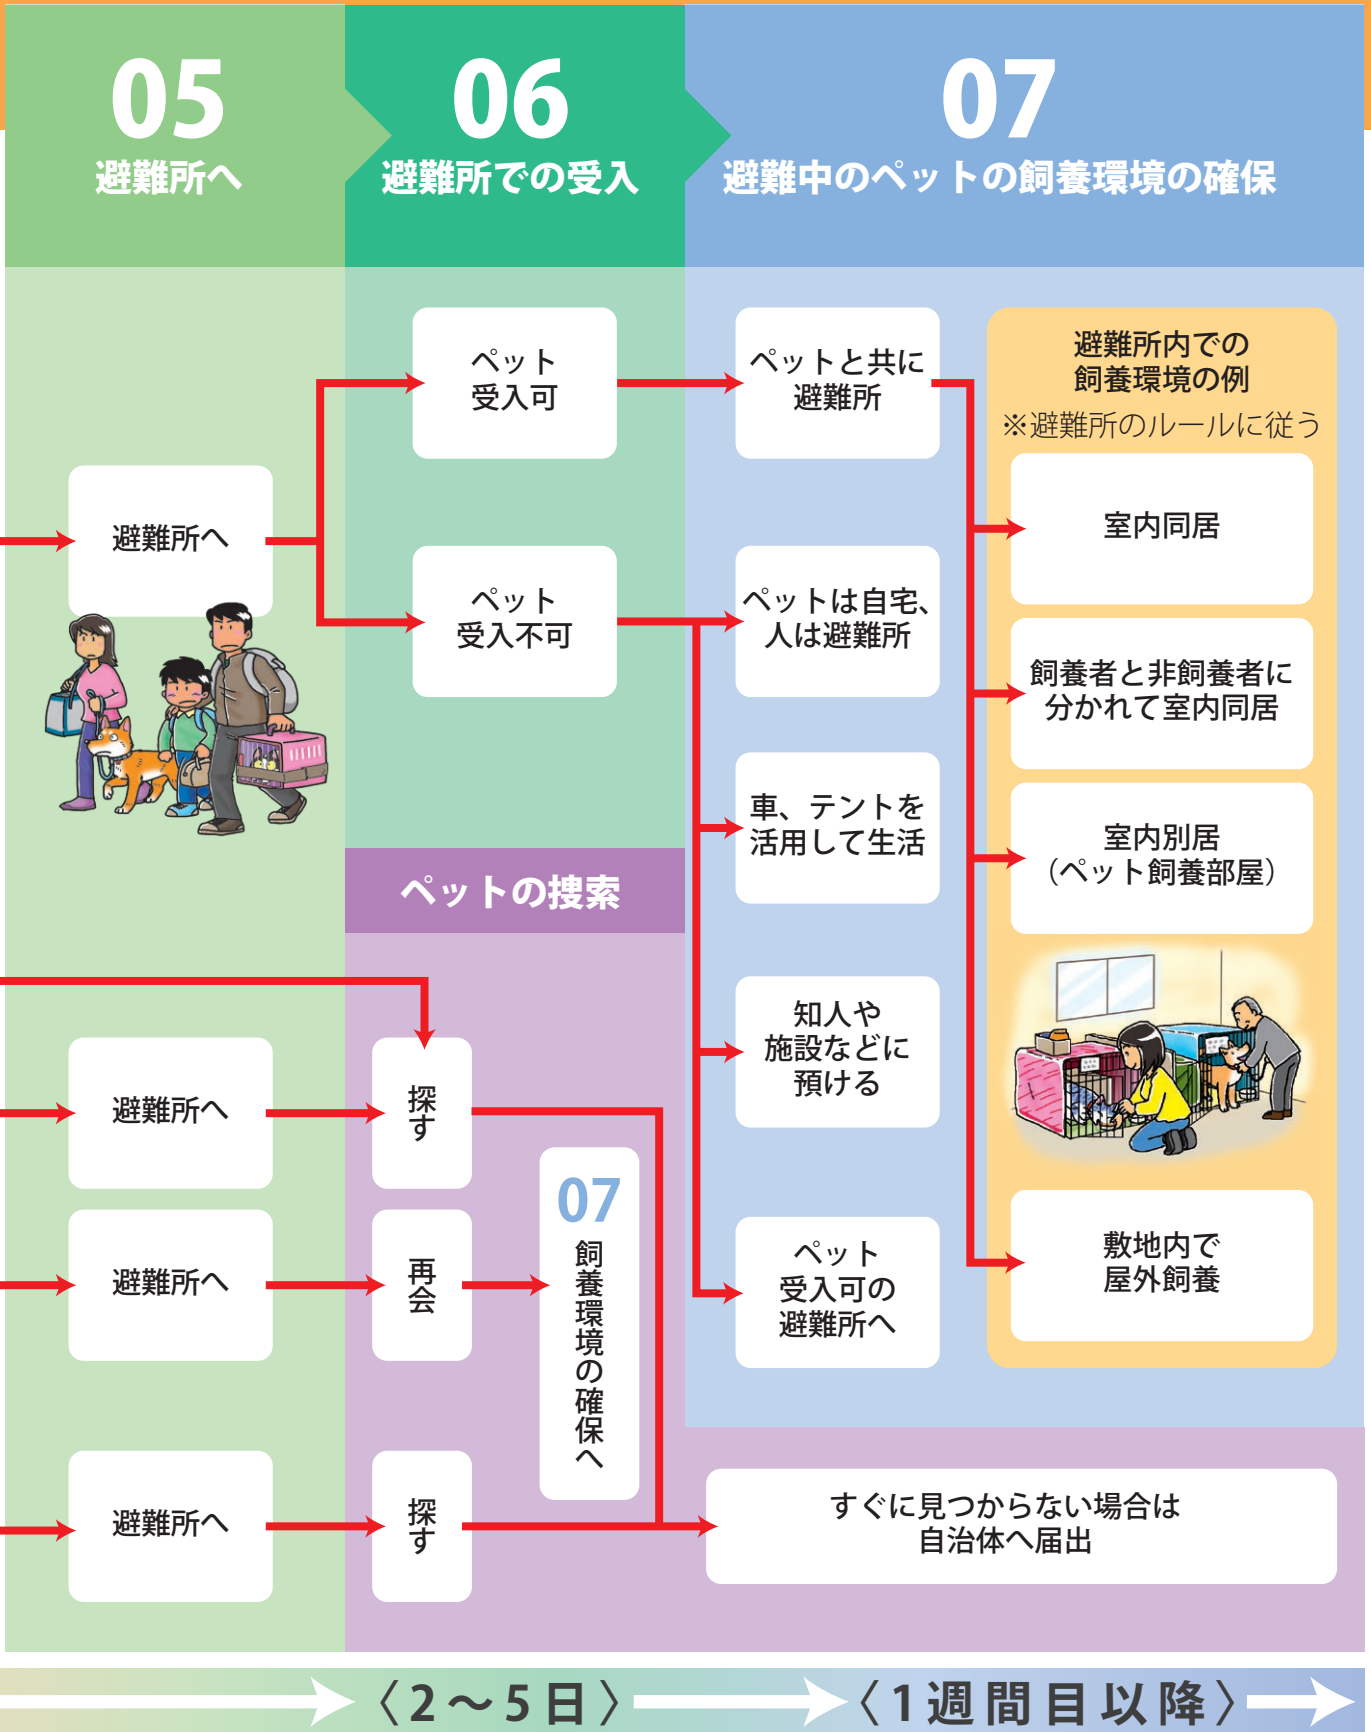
05
避難所へ

06
避難所での受入

07
避難中のペットの飼養環境の確保

避難所へ

ペット受入可

ペット受入不可

ペットと共に避難所

ペットは自宅、人は避難所

車、テントを活用して生活

知人や施設などに預ける

ペット受入可の避難所へ

避難所内での飼養環境の例
※避難所のルールに従う

室内同居

飼養者と非飼養者に分かれて室内同居

室内別居
（ペット飼養部屋）

敷地内で屋外飼養

ペットの捜索

避難所へ

探す

避難所へ

再会

07
飼養環境の確保へ

避難所へ

探す

すぐに見つからない場合は自治体へ届出

〈2～5日〉

〈1週間目以降〉